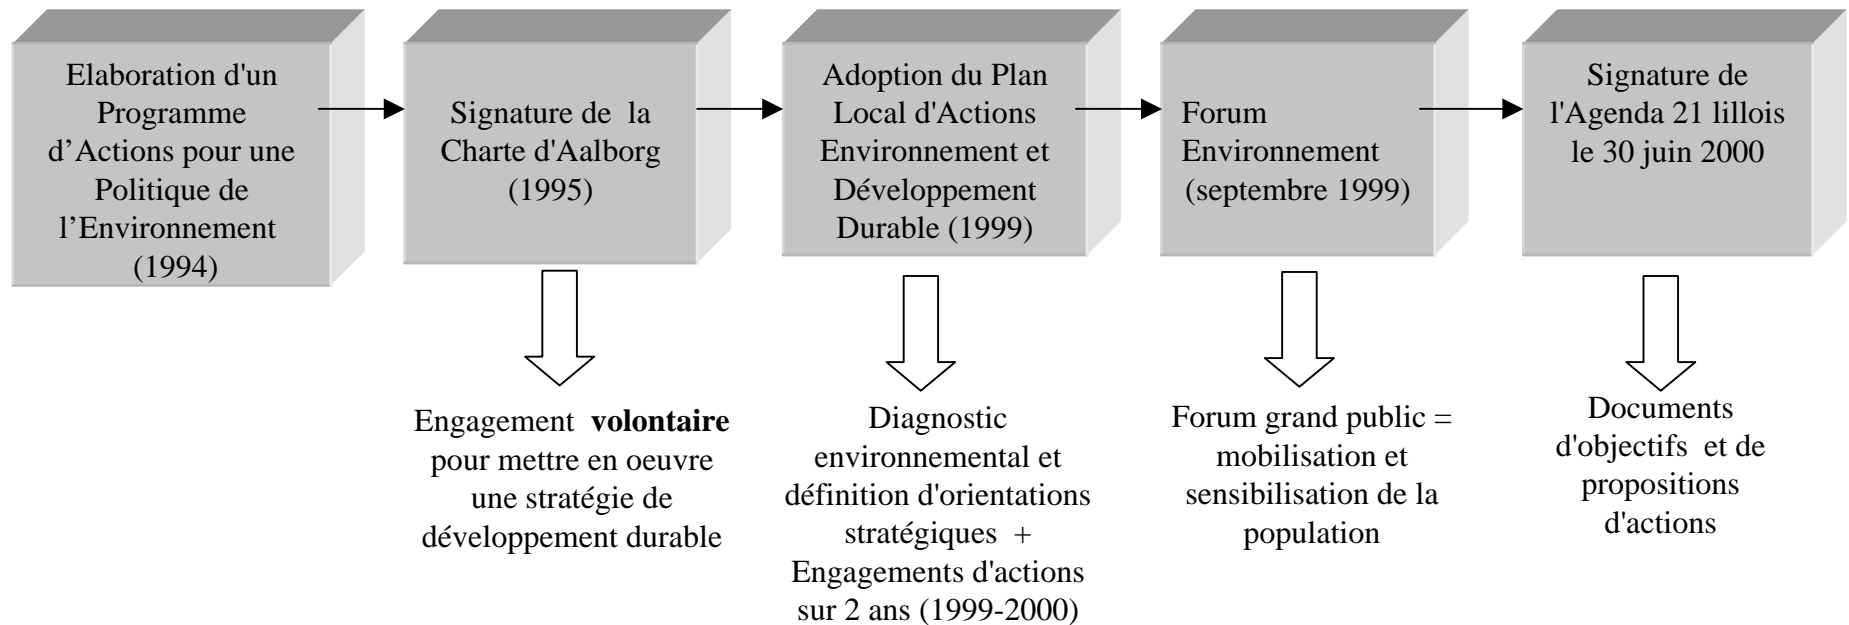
Elaboration d'un Programme d’Actions pour une Politique de l’Environnement (1994)

Signature de la Charte d'Aalborg (1995)

Adoption du Plan Local d'Actions Environnement et Développement Durable (1999)

Forum Environnement (septembre 1999)

Signature de l'Agenda 21 lillois le 30 juin 2000

Engagement **volontaire** pour mettre en oeuvre une stratégie de développement durable

Diagnostic environnemental et définition d'orientations stratégiques + Engagements d'actions sur 2 ans (1999-2000)

Forum grand public = mobilisation et sensibilisation de la population

Documents d'objectifs et de propositions d'actions